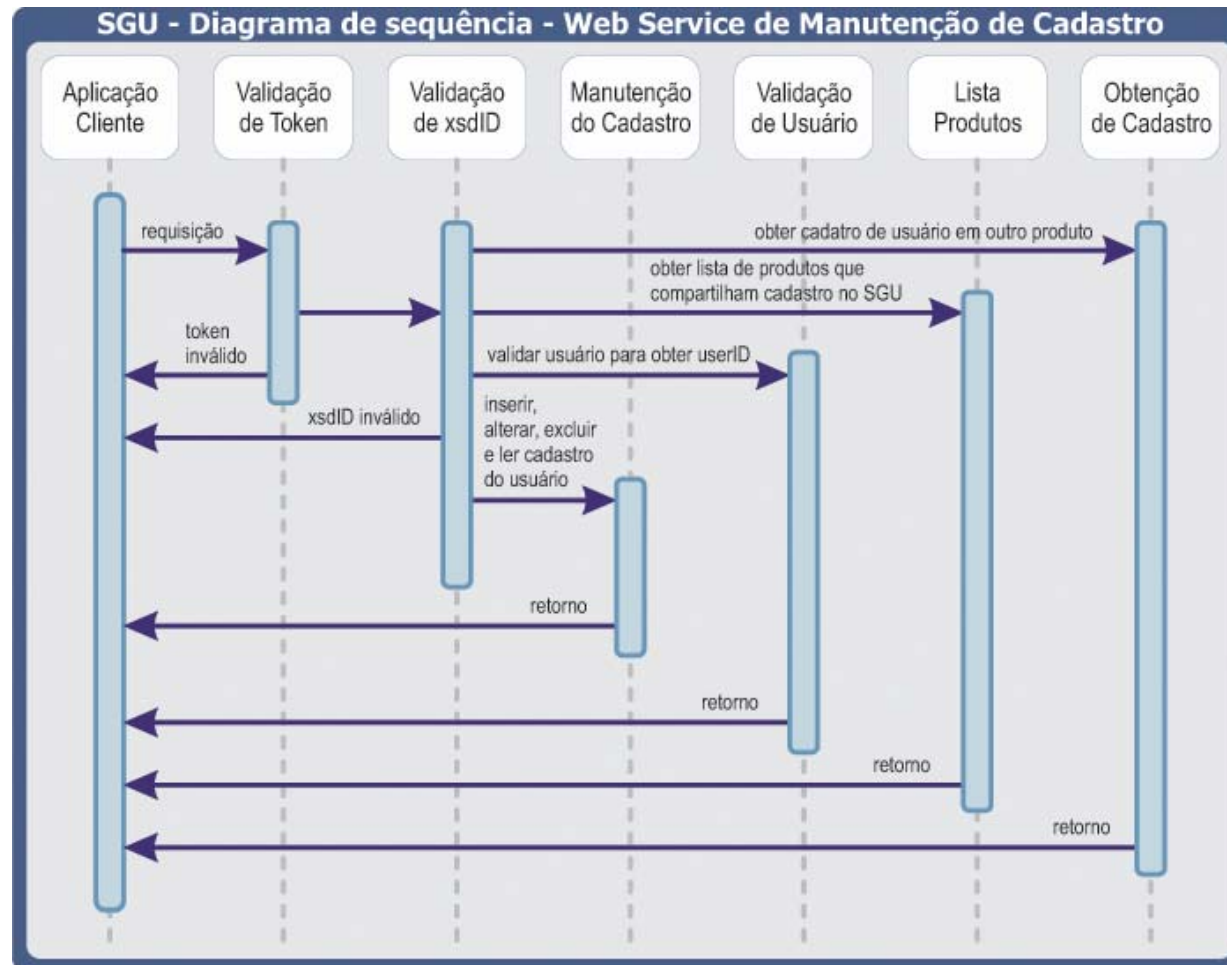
SGU - Diagrama de sequência - Web Service de Manutenção de Cadastro

Aplicação Cliente

Validação de Token

Validação de xsdID

Manutenção do Cadastro

Validação de Usuário

Lista Produtos

Obtenção de Cadastro

requisição

obter cadatro de usuário em outro produto

obter lista de produtos que compartilham cadastro no SGU

token inválido

validar usuário para obter userID

xsdID inválido

inserir, alterar, excluir e ler cadastro do usuário

retorno

retorno

retorno

retorno